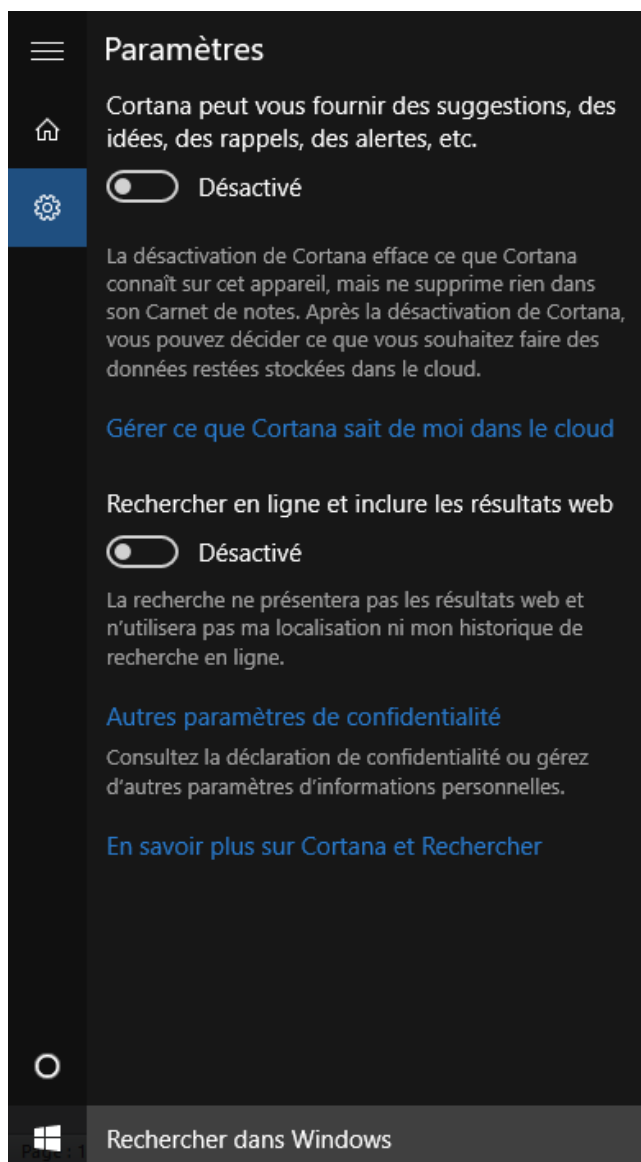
Paramètres

Cortana peut vous fournir des suggestions, des idées, des rappels, des alertes, etc.

Désactivé

La désactivation de Cortana efface ce que Cortana connaît sur cet appareil, mais ne supprime rien dans son Carnet de notes. Après la désactivation de Cortana, vous pouvez décider ce que vous souhaitez faire des données restées stockées dans le cloud.

Gérer ce que Cortana sait de moi dans le cloud

Rechercher en ligne et inclure les résultats web

Désactivé

La recherche ne présentera pas les résultats web et n'utilisera pas ma localisation ni mon historique de recherche en ligne.

Autres paramètres de confidentialité

Consultez la déclaration de confidentialité ou gérez d'autres paramètres d'informations personnelles.

En savoir plus sur Cortana et Rechercher

Page : 1

Rechercher dans Windows